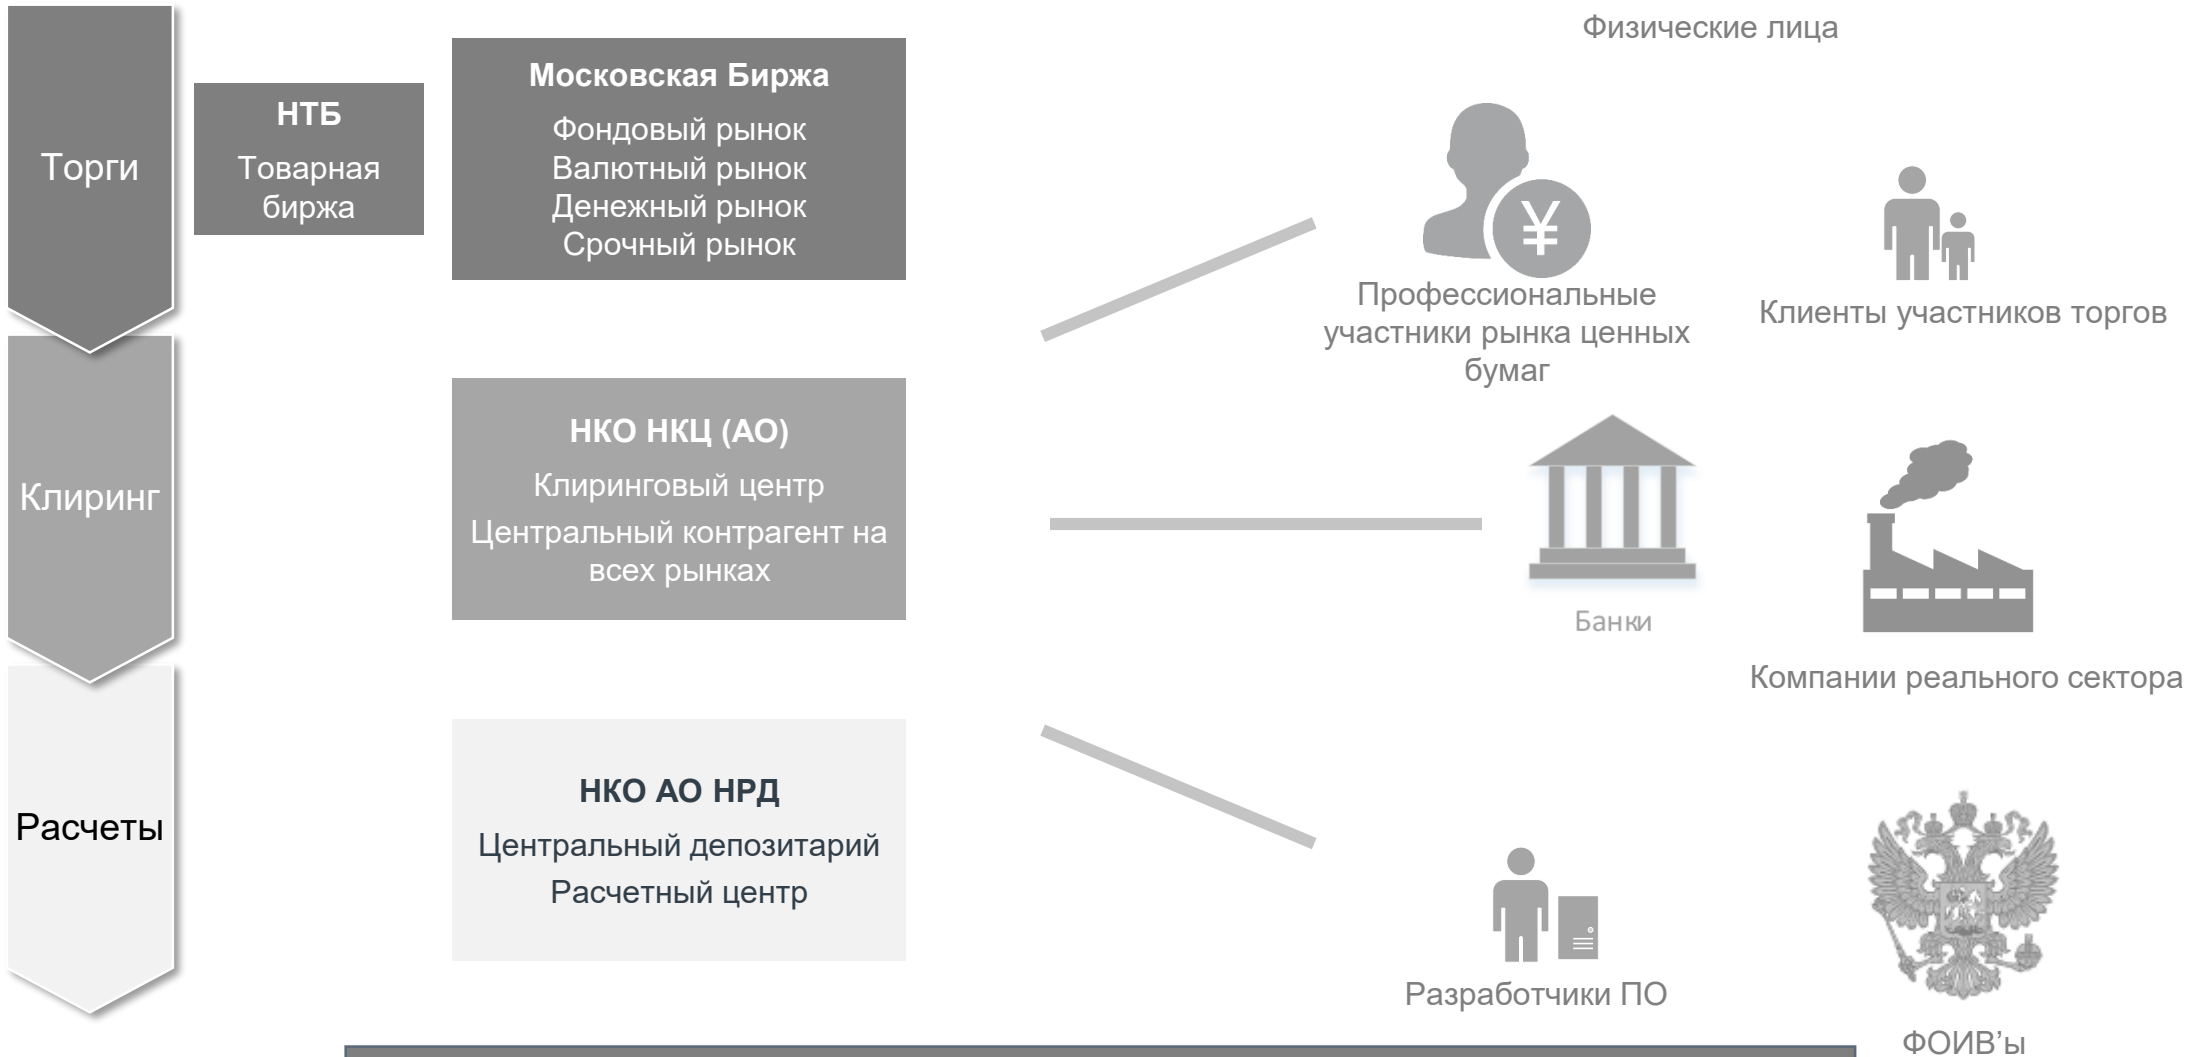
Торги

НТБ
Товарная биржа

Московская Биржа
Фондовый рынок
Валютный рынок
Денежный рынок
Срочный рынок

Клиринг

НКО НКЦ (АО)
Клиринговый центр
Центральный контрагент на всех рынках

Расчеты

НКО АО НРД
Центральный депозитарий
Расчетный центр

Физические лица

Профессиональные участники рынка ценных бумаг

Клиенты участников торгов

Банки

Компании реального сектора

Разработчики ПО

ФОИВ'ы